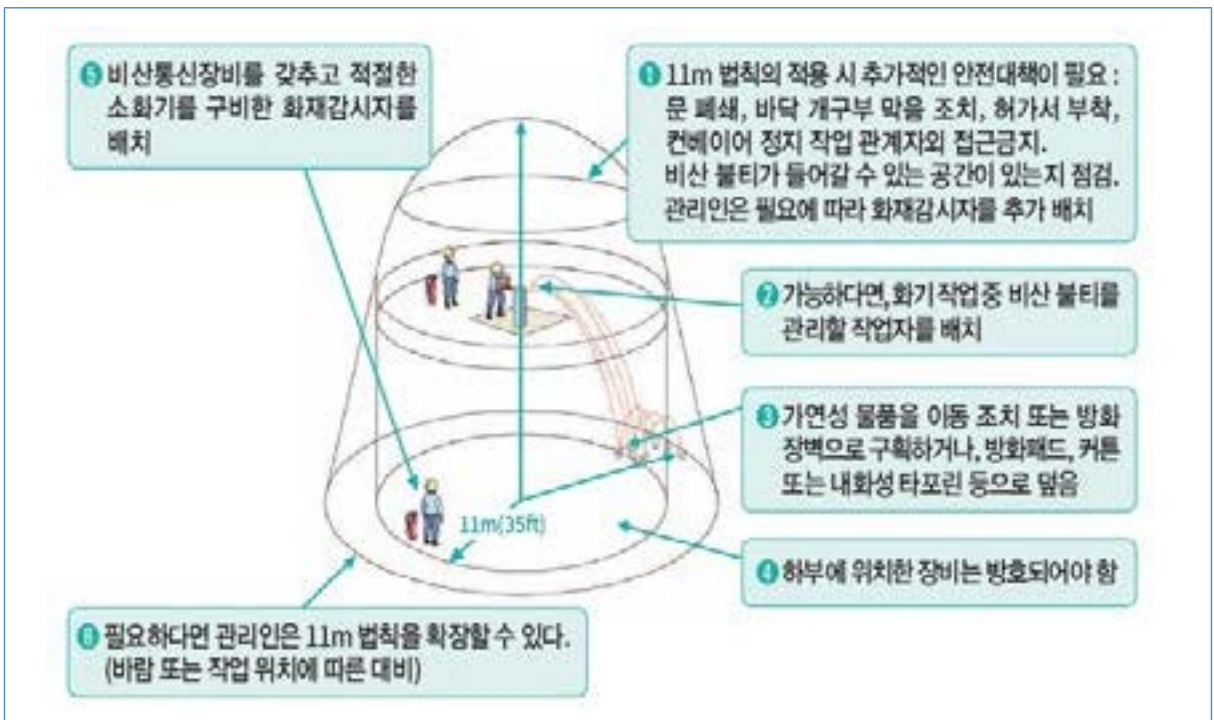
❺ 비상통신장비를 갖추고 적절한 소화기를 구비한 화재감시자를 배치

❶ 11m 법칙의 적용 시 추가적인 안전대책이 필요 : 문 폐쇄, 바닥 개구부 막음 조치, 허가서 부착, 컨베이어 정지 작업 관계자외 접근금지. 비산 불티가 들어갈 수 있는 공간이 있는지 점검. 관리인은 필요에 따라 화재감시자를 추가 배치

❷ 가능하다면, 화기 작업 중 비산 불티를 관리할 작업자를 배치

❸ 가연성 물품을 이동 조치 또는 방화 장벽으로 구획하거나, 방화패드, 커튼 또는 내화성 타포린 등으로 덮음

11m(35ft)

❹ 하부에 위치한 장비는 방호되어야 함

❻ 필요하다면 관리인은 11m 법칙을 확장할 수 있다. (바람 또는 작업 위치에 따른 대비)